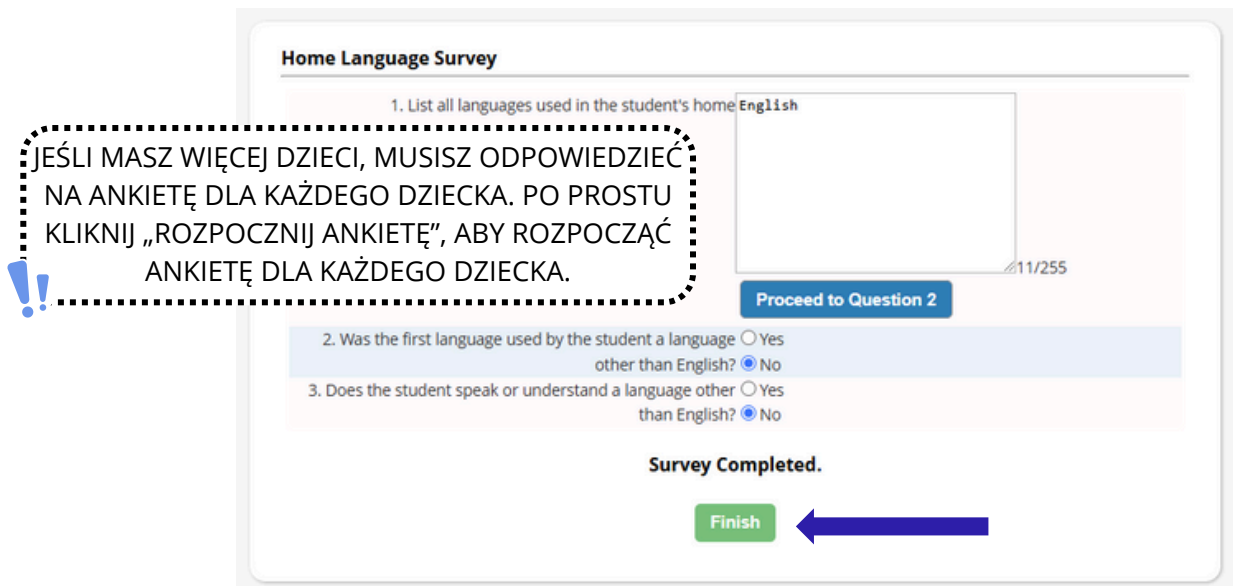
Home Language Survey

1. List all languages used in the student's home

English

11/255

JEŚLI MASZ WIĘCEJ DZIECI, MUSISZ ODPOWIEDZIEĆ NA ANKIETĘ DLA KAŻDEGO DZIECKA. PO PROSTU KLIKNIJ „ROZPOCZNIJ ANKIETĘ”, ABY ROZPOCZĄĆ ANKIETĘ DLA KAŻDEGO DZIECKA.

Proceed to Question 2

2. Was the first language used by the student a language other than English?
Yes
No

3. Does the student speak or understand a language other than English?
Yes
No

Survey Completed.

Finish